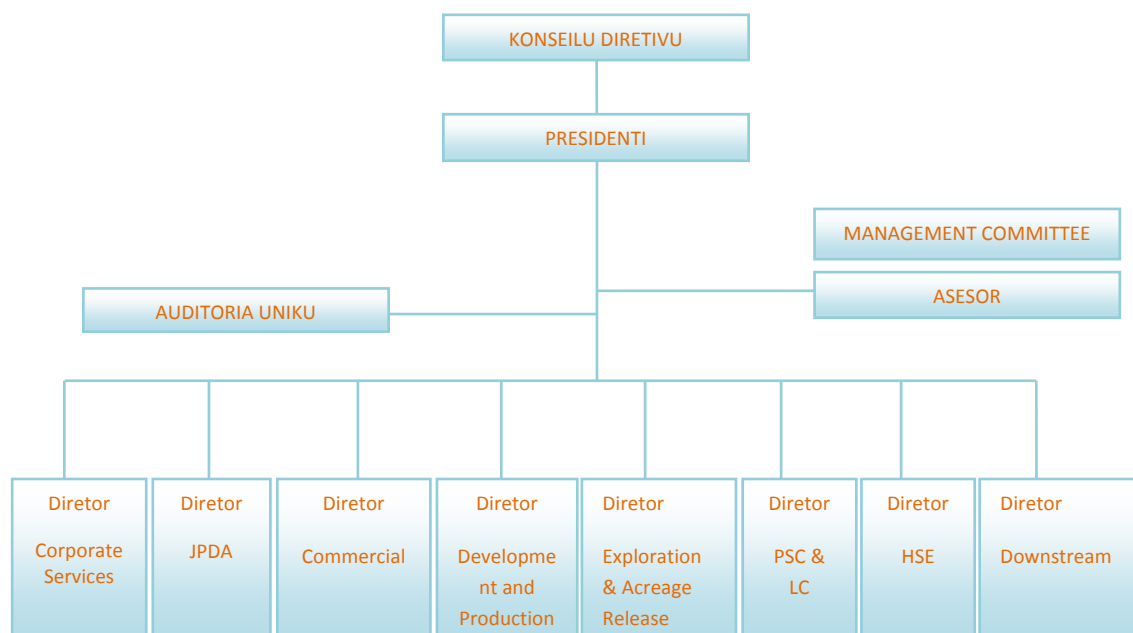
KONSEILU DIRETIVU

PRESIDENTI

MANAGEMENT COMMITTEE

AUDITORIA UNIKU

ASESOR

Diretor

Corporate Services

Diretor

JPDA

Diretor

Commercial

Diretor

Development and Production

Diretor

Exploration & Acreage Release

Diretor

PSC & LC

Diretor

HSE

Diretor

Downstream